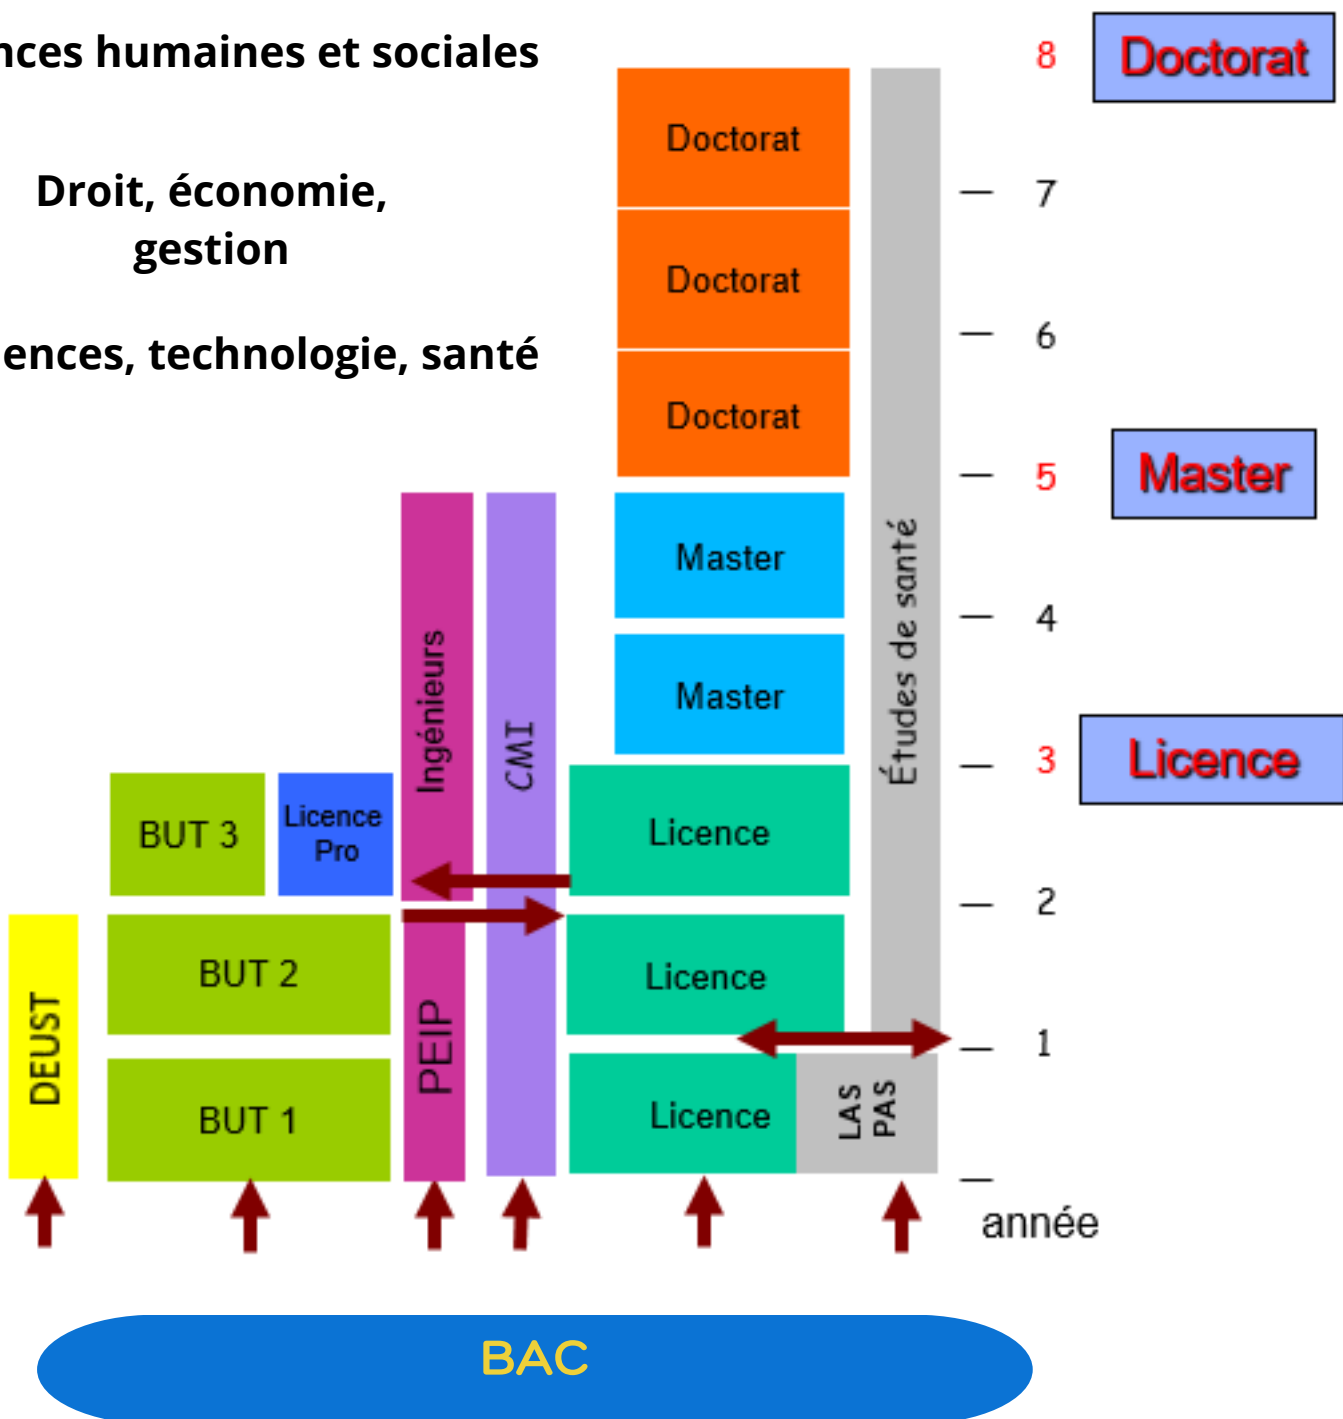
nces humaines et sociales

Droit, économie, gestion

ences, technologie, santé

8 Doctorat

Doctorat

7

Doctorat

6

Doctorat

5 Master

Master

4

Master

3 Licence

Études de santé

Ingénieurs

CMI

BUT 3

Licence Pro

Licence

2

DEUST

BUT 2

PEIP

Licence

1

BUT 1

Licence

LAS PAS

année

BAC